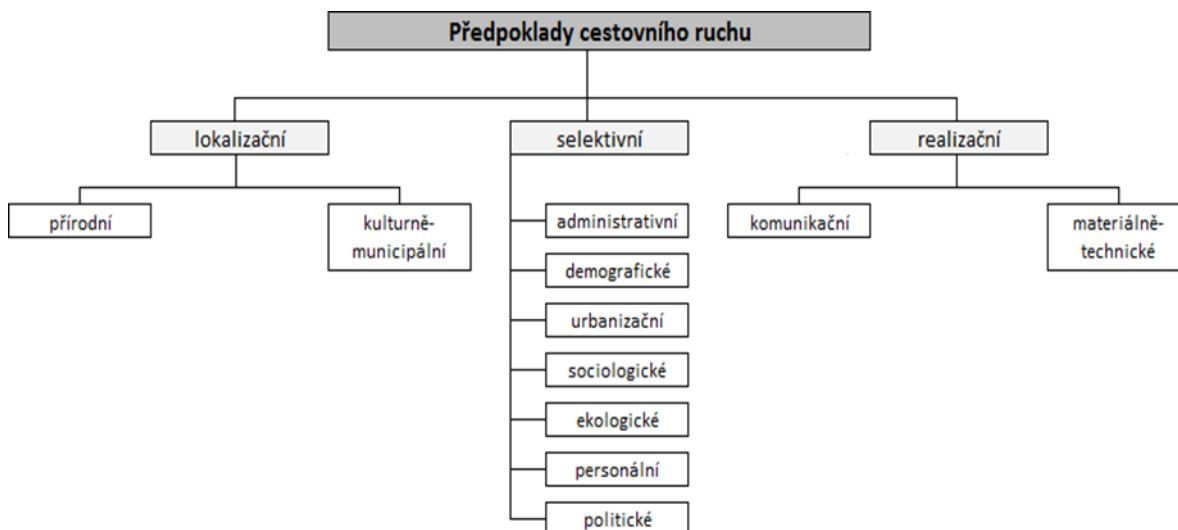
Předpoklady cestovního ruchu

lokalizační

přírodní

kulturně-municipální

selektivní

administrativní

demografické

urbanizační

sociologické

ekologické

personální

politické

realizační

komunikační

materiálně-technické